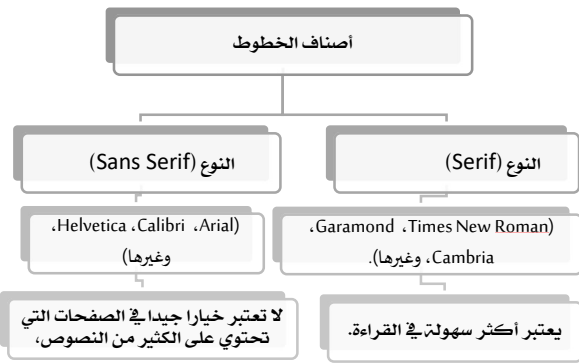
أصناف الخطوط

النوع (Serif)

(Times New Roman، Garamond، Cambria، وغيرها).

يعتبر أكثر سهولة في القراءة.

النوع (Sans Serif)

(Arial، Calibri، Helvetica، وغيرها)

لا تعتبر خيارا جيدا في الصفحات التي تحتوي على الكثير من النصوص،